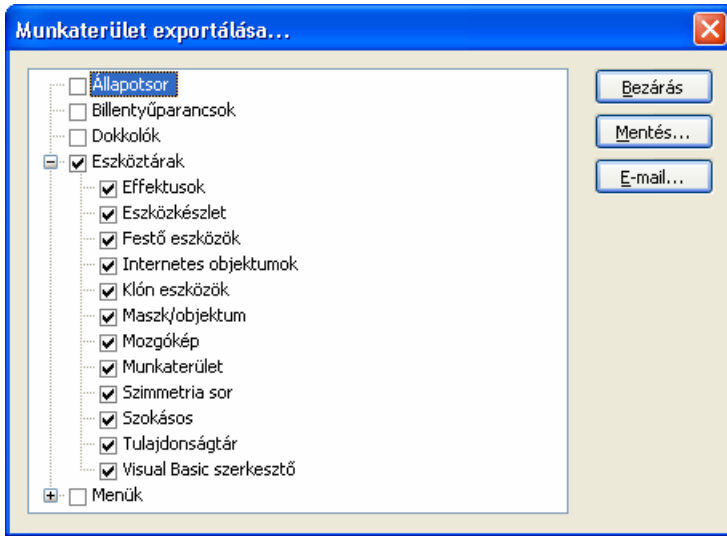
Munkaterület exportálása...

Állapotsor
Billentyűparancsok
Dokkolók
Eszköztárak
Effektusok
Eszközkészlet
Festő eszközök
Internetes objektumok
Klón eszközök
Maszk/objektum
Mozgókép
Munkaterület
Szimmetria sor
Szokásos
Tulajdonságtár
Visual Basic szerkesztő
Menük

Bezárás
Mentés...
E-mail...